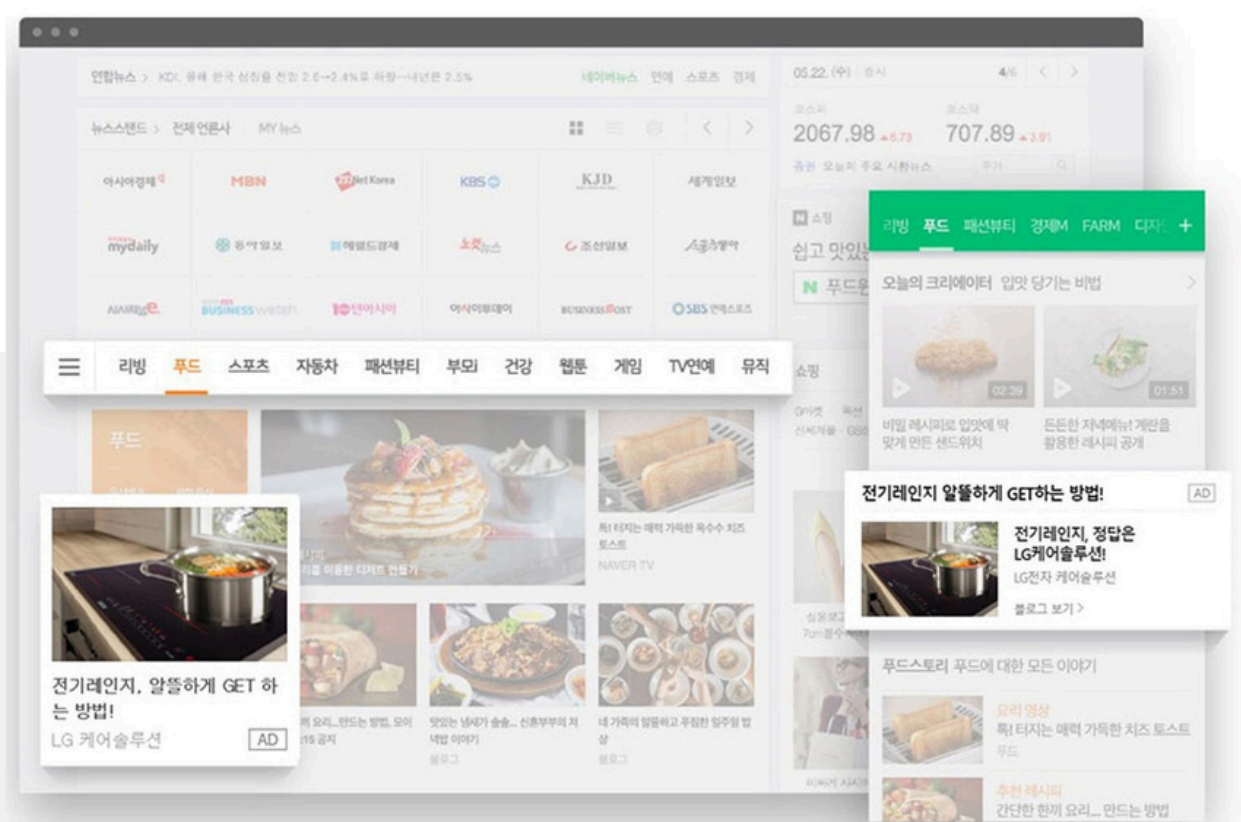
연합뉴스 > KDI, 올해 한국 성장률 전망 2.6→2.4%로 하향…내년은 2.5%

네이버뉴스 연예 스포츠 경제

05.22.(수) 증시 4/6

코스피 2067.98 ▲6.73

코스닥 707.89 ▲3.91

증권 오늘의 주요 시황뉴스

뉴스스탠드 > 전체 언론사 MY뉴스

아시아경제 MBN ZDNet Korea KBS KJD 세계일보

mydaily 동아일보 헤럴드경제 노컷뉴스 조선일보 스포츠서울

시사저널e BUSINESS watch 10아시아 아시아투데이 BUSINESS POST SBS 연예스포츠

N 쇼핑

쉽고 맛있는

N 푸드윈

리빙 푸드 스포츠 자동차 패션뷰티 부모 건강 웹툰 게임 TV연예 뮤직

쇼핑

푸드

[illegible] 이용한 디저트 만들기

톡! 터지는 매력 가득한 옥수수 치즈 토스트

NAVER TV

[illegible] 요리...만드는 방법, 모아 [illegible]15 공지

맛있는 냄새가 솔솔... 신혼부부의 저녁밥 이야기

블로그

네 가족의 알뜰하고 푸짐한 일주일 밥상

블로그

전기레인지, 알뜰하게 GET 하는 방법!

LG 케어솔루션

AD

리빙 푸드 패션뷰티 경제M FARM 디자 +

오늘의 크리에이터 입맛 당기는 비법

02:39

01:51

비밀 레시피로 입맛에 딱 맞게 만든 샌드위치

든든한 저녁메뉴! 계란을 활용한 레시피 공개

전기레인지 알뜰하게 GET하는 방법!

AD

전기레인지, 정답은 LG케어솔루션!

LG전자 케어솔루션

블로그 보기 >

푸드스토리 푸드에 대한 모든 이야기

요리 영상

톡! 터지는 매력 가득한 치즈 토스트

푸드

추천 레시피

간단한 한끼 요리... 만드는 방법